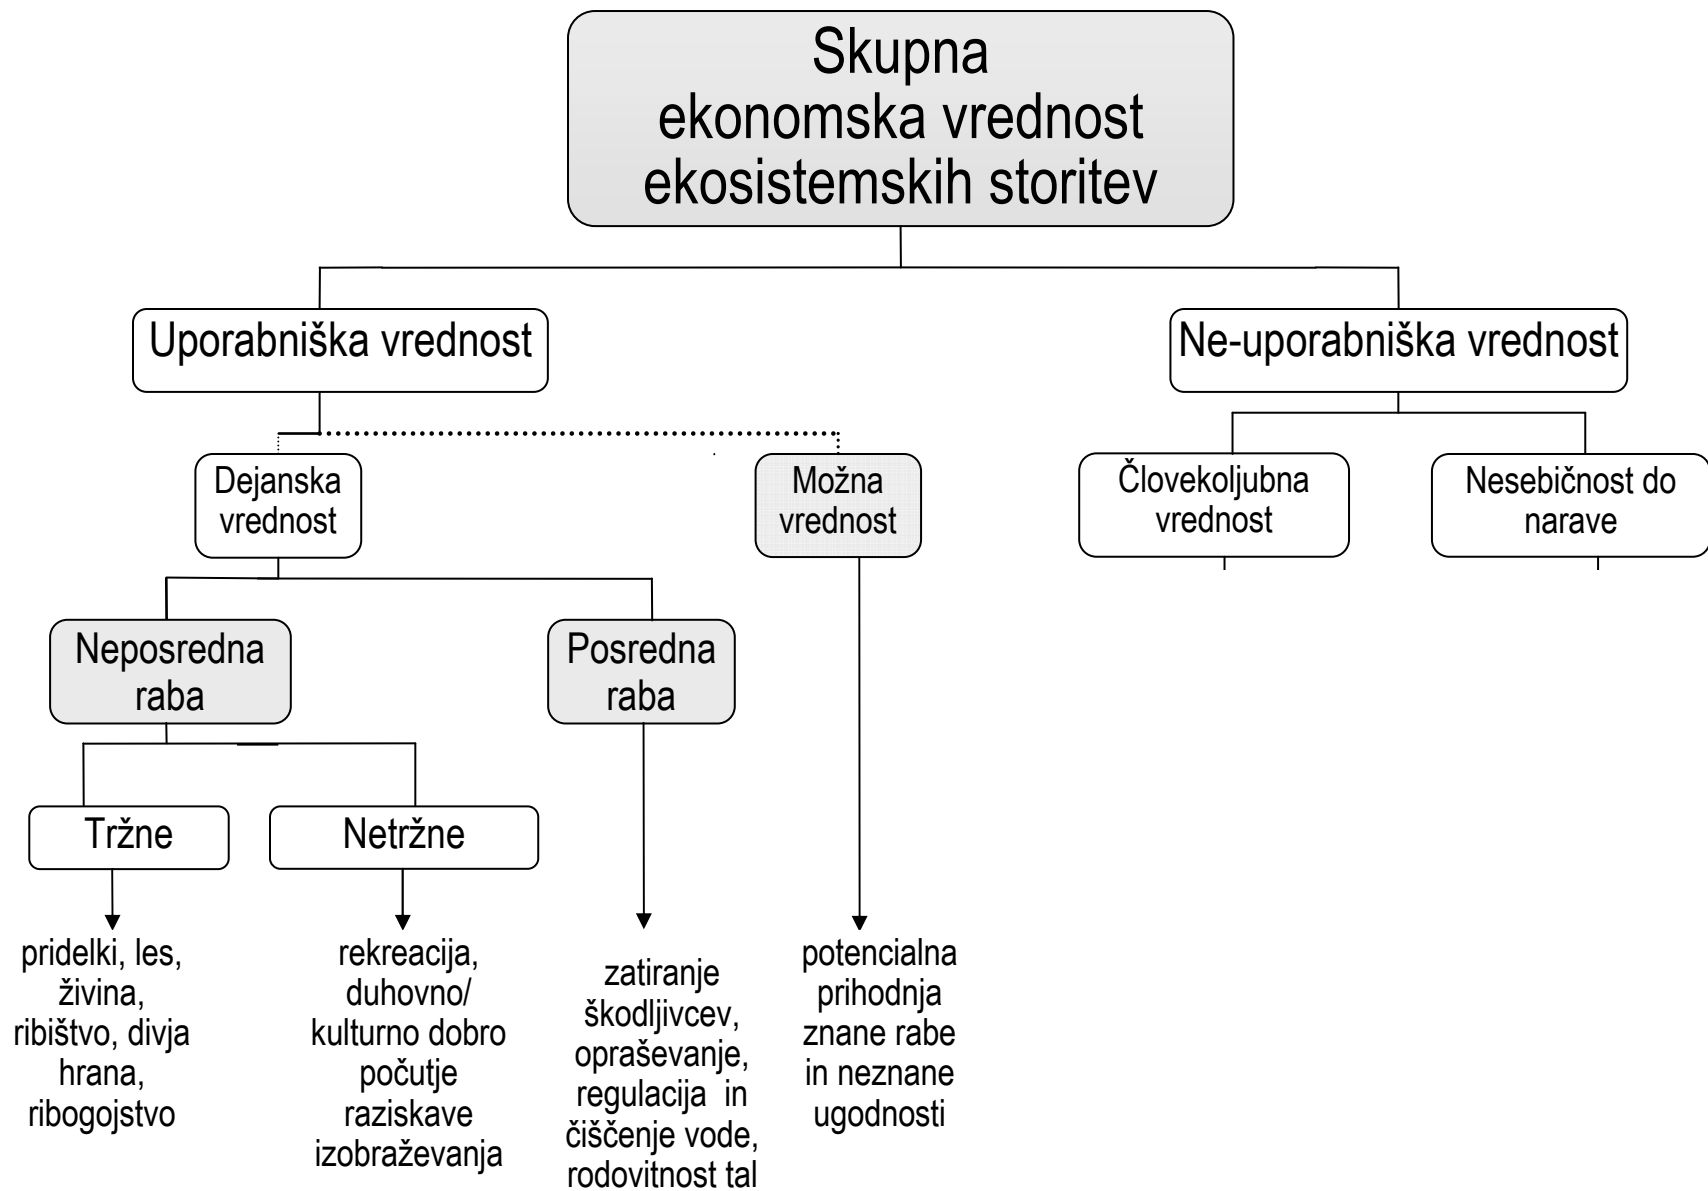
Skupna ekonomska vrednost ekosistemskih storitev

Uporabniška vrednost

Ne-uporabniška vrednost

Dejanska vrednost

Možna vrednost

Človekoljubna vrednost

Nesebičnost do narave

Neposredna raba

Posredna raba

Tržne

Netržne

pridelki, les, živina, ribištvo, divja hrana, ribogojstvo

rekreacija, duhovno/ kulturno dobro počutje raziskave izobraževanja

zatiranje škodljivcev, opraševanje, regulacija in čiščenje vode, rodovitnost tal

potencialna prihodnja znane rabe in neznane ugodnosti